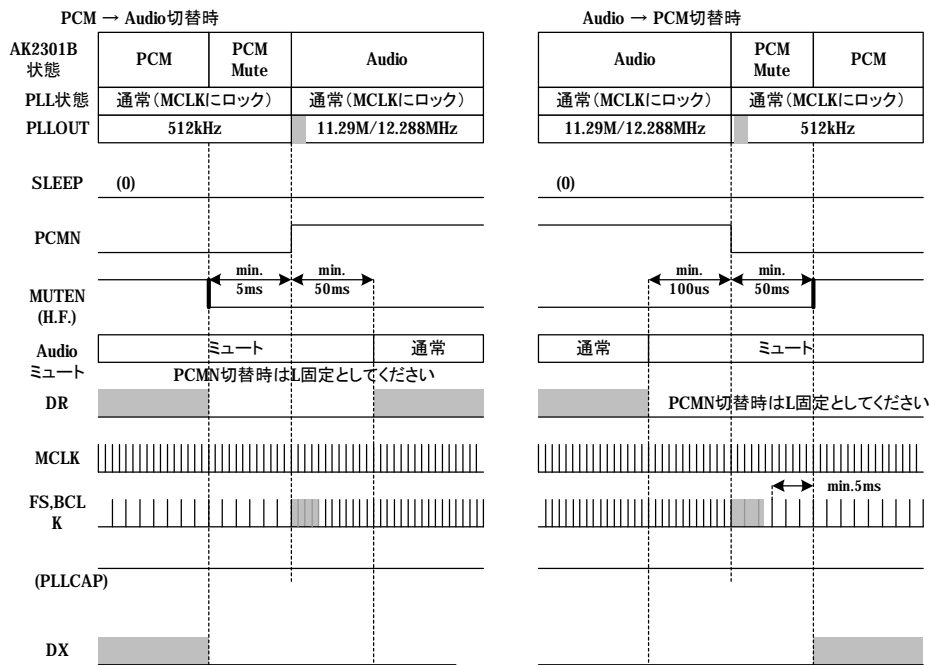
PCM → Audio切替時

Audio → PCM切替時

| AK2301B 状態 | PCM | PCM Mute | Audio |
|---|---|---|---|
| PLL状態 | 通常(MCLKにロック) | | 通常(MCLKにロック) |
| PLLOUT | 512kHz | | 11.29M/12.288MHz |

| Audio | PCM Mute | PCM |
|---|---|---|
| 通常(MCLKにロック) | 通常(MCLKにロック) | |
| 11.29M/12.288MHz | 512kHz | |

SLEEP (0)

(0)

PCMN

MUTEN (H.F.)

min. 5ms

min. 50ms

min. 100us

min. 50ms

Audio ミュート

ミュート

通常

通常

ミュート

PCMN切替時はL固定としてください

DR

PCMN切替時はL固定としてください

MCLK

FS,BCLK

min.5ms

(PLLCAP)

DX